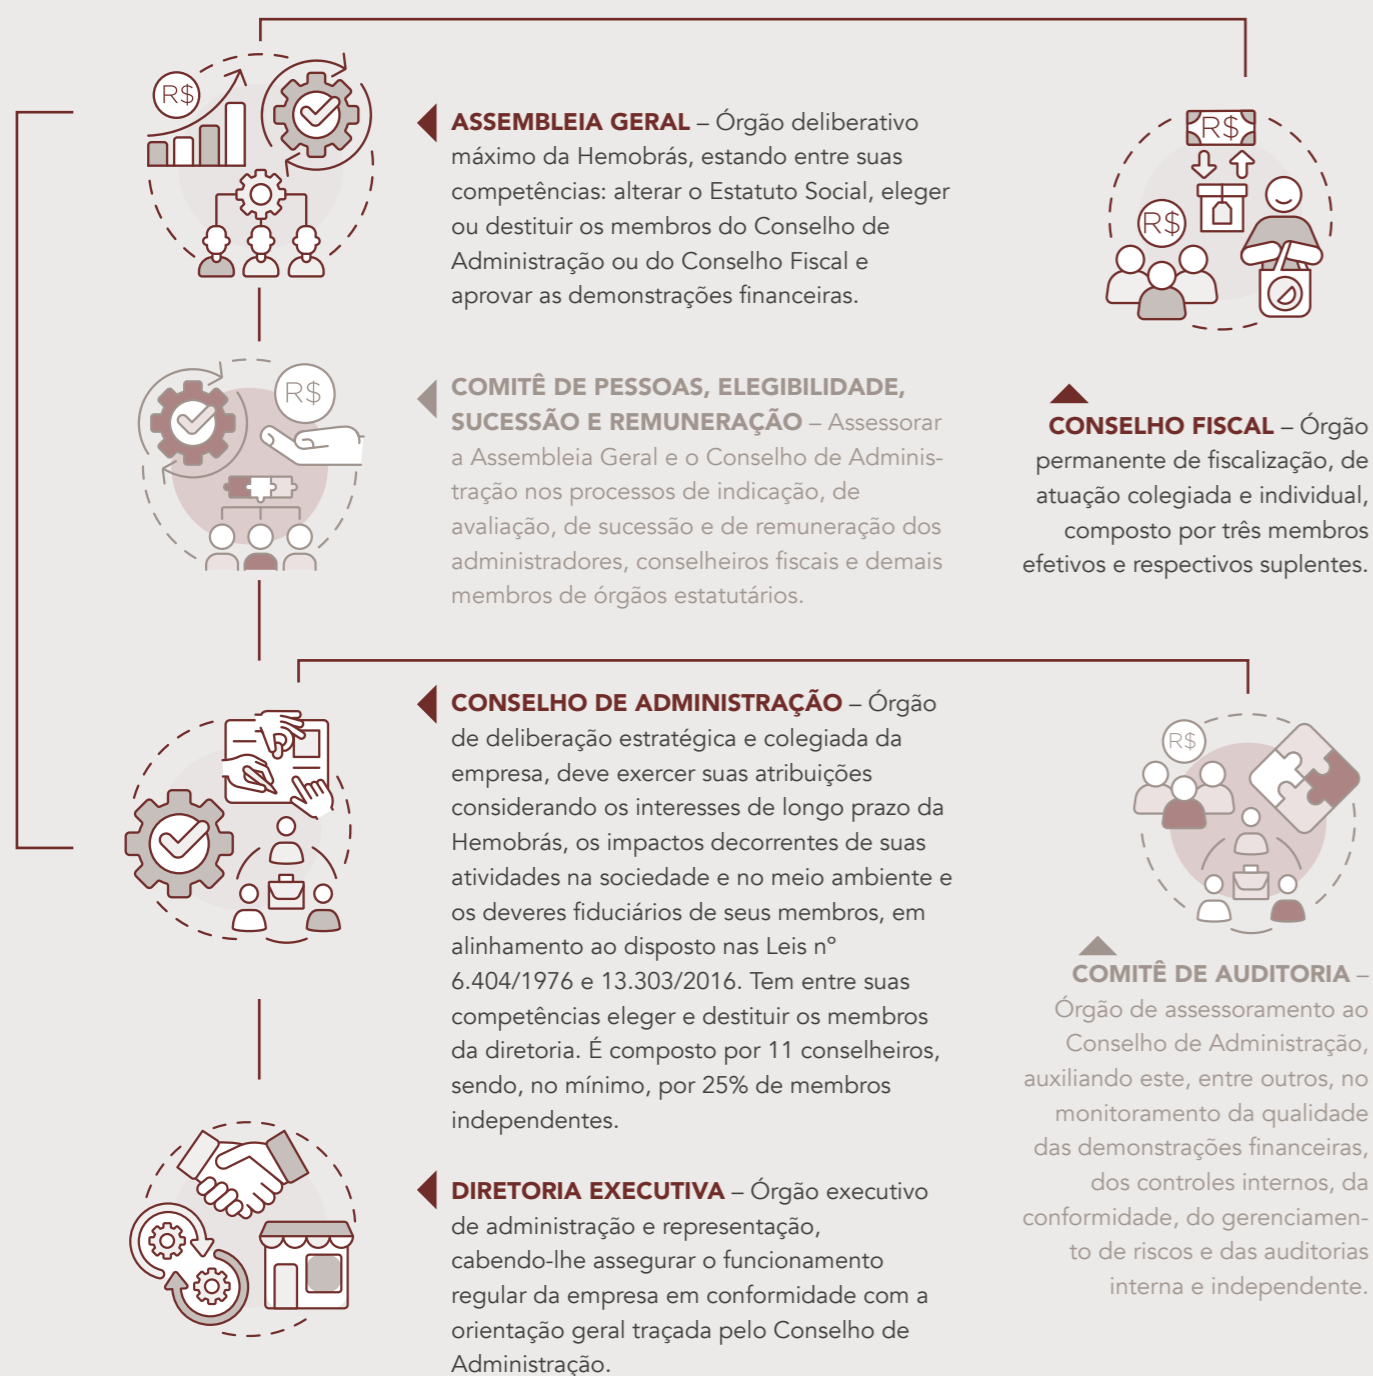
R$

ASSEMBLEIA GERAL – Órgão deliberativo máximo da Hemobrás, estando entre suas competências: alterar o Estatuto Social, eleger ou destituir os membros do Conselho de Administração ou do Conselho Fiscal e aprovar as demonstrações financeiras.

R$

COMITÊ DE PESSOAS, ELEGIBILIDADE, SUCESSÃO E REMUNERAÇÃO – Assessorar a Assembleia Geral e o Conselho de Administração nos processos de indicação, de avaliação, de sucessão e de remuneração dos administradores, conselheiros fiscais e demais membros de órgãos estatutários.

R$

R$

CONSELHO FISCAL – Órgão permanente de fiscalização, de atuação colegiada e individual, composto por três membros efetivos e respectivos suplentes.

CONSELHO DE ADMINISTRAÇÃO – Órgão de deliberação estratégica e colegiada da empresa, deve exercer suas atribuições considerando os interesses de longo prazo da Hemobrás, os impactos decorrentes de suas atividades na sociedade e no meio ambiente e os deveres fiduciários de seus membros, em alinhamento ao disposto nas Leis nº 6.404/1976 e 13.303/2016. Tem entre suas competências eleger e destituir os membros da diretoria. É composto por 11 conselheiros, sendo, no mínimo, por 25% de membros independentes.

R$

COMITÊ DE AUDITORIA – Órgão de assessoramento ao Conselho de Administração, auxiliando este, entre outros, no monitoramento da qualidade das demonstrações financeiras, dos controles internos, da conformidade, do gerenciamento de riscos e das auditorias interna e independente.

DIRETORIA EXECUTIVA – Órgão executivo de administração e representação, cabendo-lhe assegurar o funcionamento regular da empresa em conformidade com a orientação geral traçada pelo Conselho de Administração.